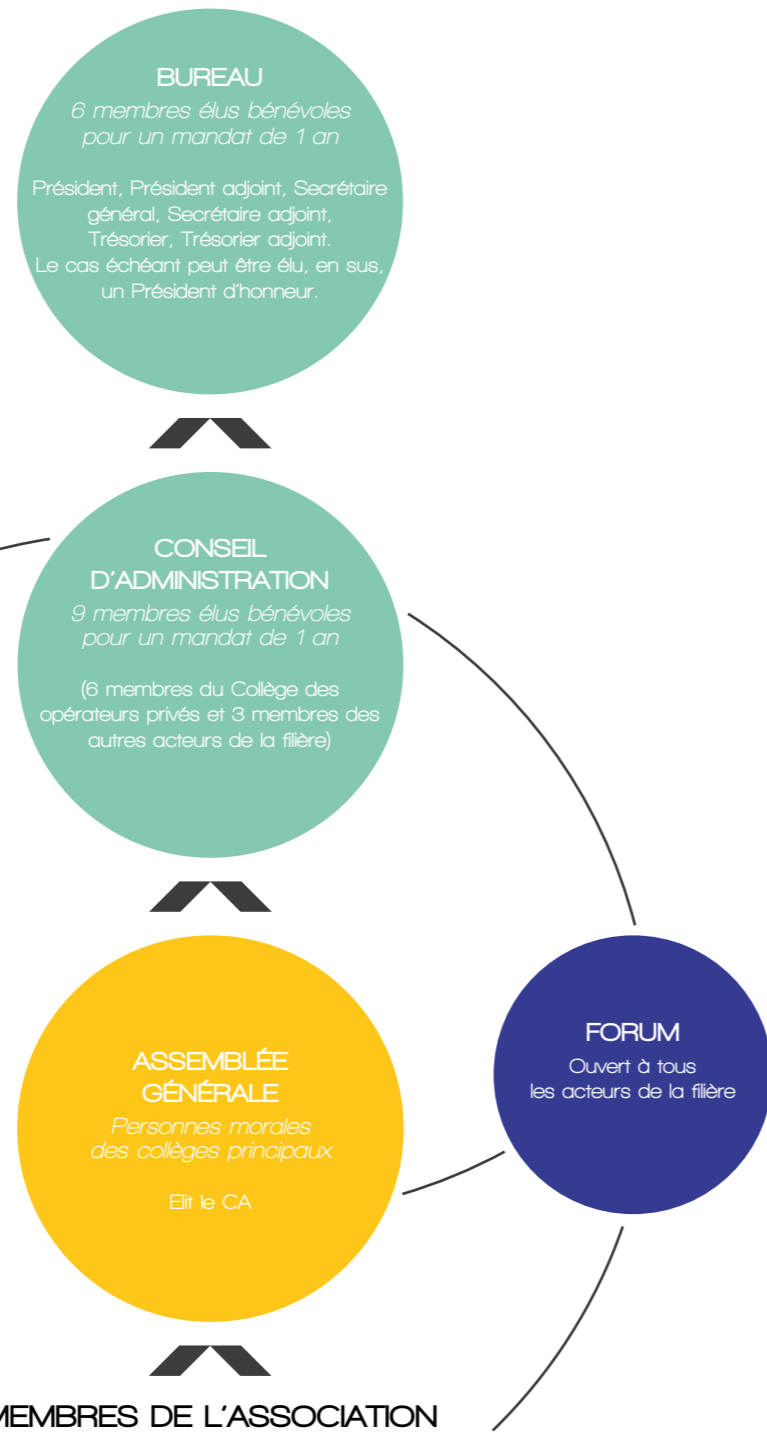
BUREAU
6 membres élus bénévoles pour un mandat de 1 an

Président, Président adjoint, Secrétaire général, Secrétaire adjoint, Trésorier, Trésorier adjoint. Le cas échéant peut être élu, en sus, un Président d'honneur.

CONSEIL D'ADMINISTRATION
9 membres élus bénévoles pour un mandat de 1 an

(6 membres du Collège des opérateurs privés et 3 membres des autres acteurs de la filière)

ASSEMBLÉE GÉNÉRALE
Personnes morales des collèges principaux

Elit le CA

FORUM
Ouvert à tous les acteurs de la filière

MEMBRES DE L'ASSOCIATION